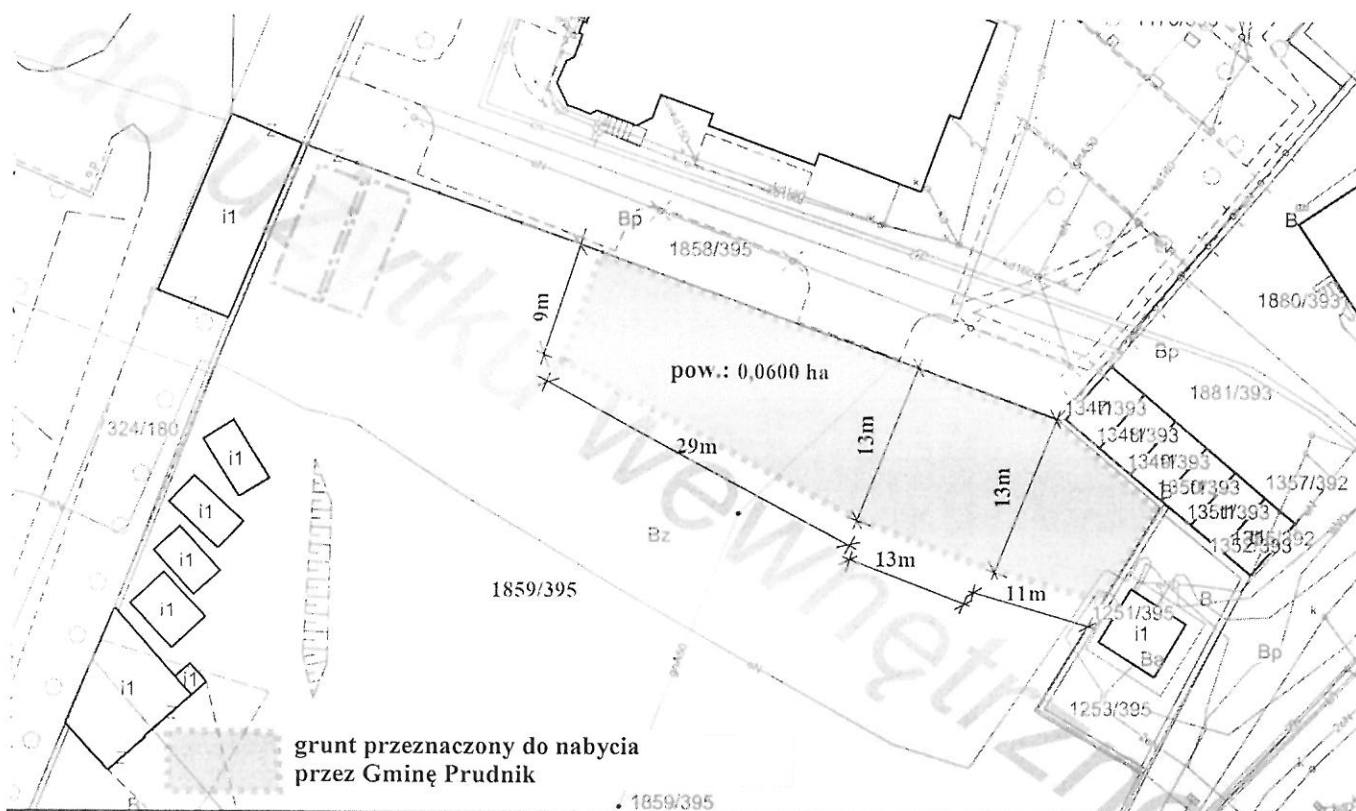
do użytku wewnętrznego

i1

Bp

1858/395

B

1880/393

9m

pow.: 0,0600 ha

Bp

1881/393

1347/393

1348/393

324/180

29m

13m

13m

1349/393

1350/393

1357/392

1351/393

1352/393

i1

i1

Bz

i1

13m

i1

1859/395

11m

1251/395

i1

Ba

Bp

i1

i1

1253/395

grunt przeznaczony do nabycia przez Gminę Prudnik

1859/395